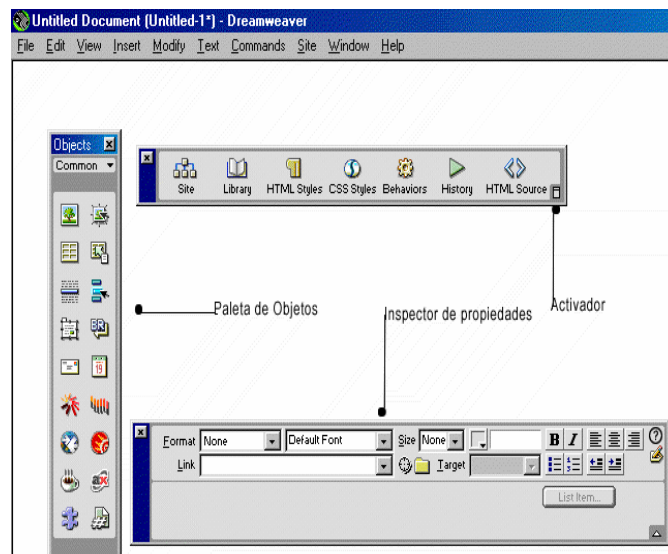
Untitled Document (Untitled-1*) - Dreamweaver

File Edit View Insert Modify Text Commands Site Window Help

Objects
Common

Site Library HTML Styles CSS Styles Behaviors History HTML Source

Paleta de Objetos

Inspector de propiedades

Activador

Format None Default Font Size None B I
Link Target

List Item...